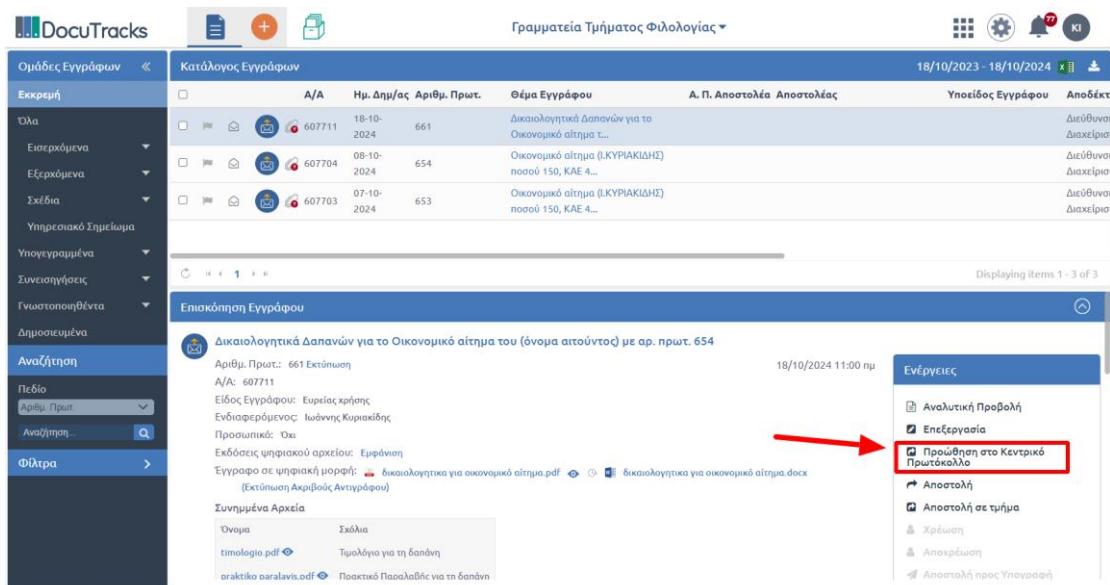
DocuTracks

Γραμματεία Τμήματος Φιλολογίας

77

KI

Ομάδες Εγγράφων «

Εκκρεμή

Όλα

Εισερχόμενα

Εξερχόμενα

Σχέδια

Υπηρεσιακό Σημείωμα

Υπογεγραμμένα

Συνεισηγήσεις

Γνωστοποιηθέντα

Δημοσιευμένα

Αναζήτηση

Πεδίο

Αριθμ. Πρωτ.

Αναζήτηση...

Φίλτρα

Κατάλογος Εγγράφων

18/10/2023 - 18/10/2024

| | A/A | Ημ. Δημ/ας | Αριθμ. Πρωτ. | Θέμα Εγγράφου | Α. Π. Αποστολέα | Αποστολέας | Υποείδος Εγγράφου | Αποδέκτ |
|---|---|---|---|---|---|---|---|---|
| | 607711 | 18-10-2024 | 661 | Δικαιολογητικά Δαπανών για το Οικονομικό αίτημα τ... | | | | Διεύθυνσ Διαχείρισ |
| | 607704 | 08-10-2024 | 654 | Οικονομικό αίτημα (Ι.ΚΥΡΙΑΚΙΔΗΣ) ποσού 150, ΚΑΕ 4... | | | | Διεύθυνσ Διαχείρισ |
| | 607703 | 07-10-2024 | 653 | Οικονομικό αίτημα (Ι.ΚΥΡΙΑΚΙΔΗΣ) ποσού 150, ΚΑΕ 4... | | | | Διεύθυνσ Διαχείρισ |

1

Displaying items 1 - 3 of 3

Επισκόπηση Εγγράφου

Δικαιολογητικά Δαπανών για το Οικονομικό αίτημα του (όνομα αιτούντος) με αρ. πρωτ. 654

Αριθμ. Πρωτ.: 661 Εκτύπωση

18/10/2024 11:00 πμ

Α/Α: 607711

Είδος Εγγράφου: Ευρείας χρήσης

Ενδιαφερόμενος: Ιωάννης Κυριακίδης

Προσωπικό: Όχι

Εκδόσεις ψηφιακού αρχείου: Εμφάνιση

Έγγραφο σε ψηφιακή μορφή: δικαιολογητικα για οικονομικό αίτημα.pdf δικαιολογητικα για οικονομικό αίτημα.docx (Εκτύπωση Ακριβούς Αντιγράφου)

Συνημμένα Αρχεία

| Όνομα | Σχόλια |
|---|---|
| timologio.pdf | Τιμολόγια για τη δαπάνη |
| praktiko paralavis.pdf | Πρακτικό Παραλαβής για τη δαπάνη |

Ενέργειες

Αναλυτική Προβολή

Επεξεργασία

Προώθηση στο Κεντρικό Πρωτόκολλο

Αποστολή

Αποστολή σε τμήμα

Χρέωση

Αποχρέωση

Αποστολή προς Υπογραφή